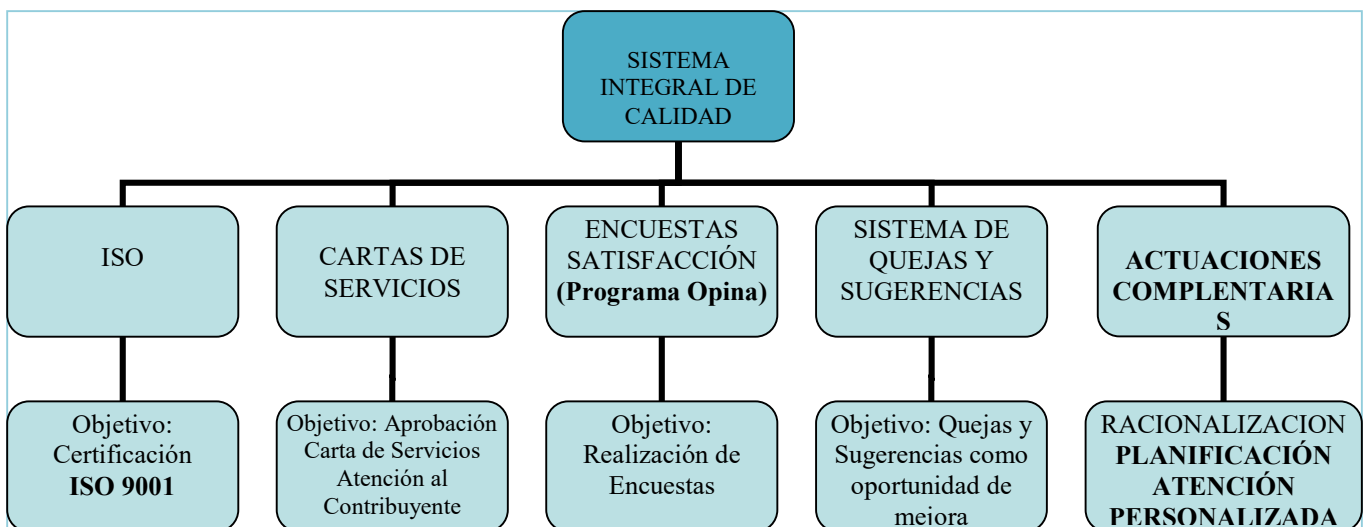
SISTEMA INTEGRAL DE CALIDAD

ISO

Objetivo: Certificación **ISO 9001**

CARTAS DE SERVICIOS

Objetivo: Aprobación Carta de Servicios Atención al Contribuyente

ENCUESTAS SATISFACCIÓN **(Programa Opina)**

Objetivo: Realización de Encuestas

SISTEMA DE QUEJAS Y SUGERENCIAS

Objetivo: Quejas y Sugerencias como oportunidad de mejora

**ACTUACIONES COMPLENTARIAS**

RACIONALIZACION **PLANIFICACIÓN ATENCIÓN PERSONALIZADA**